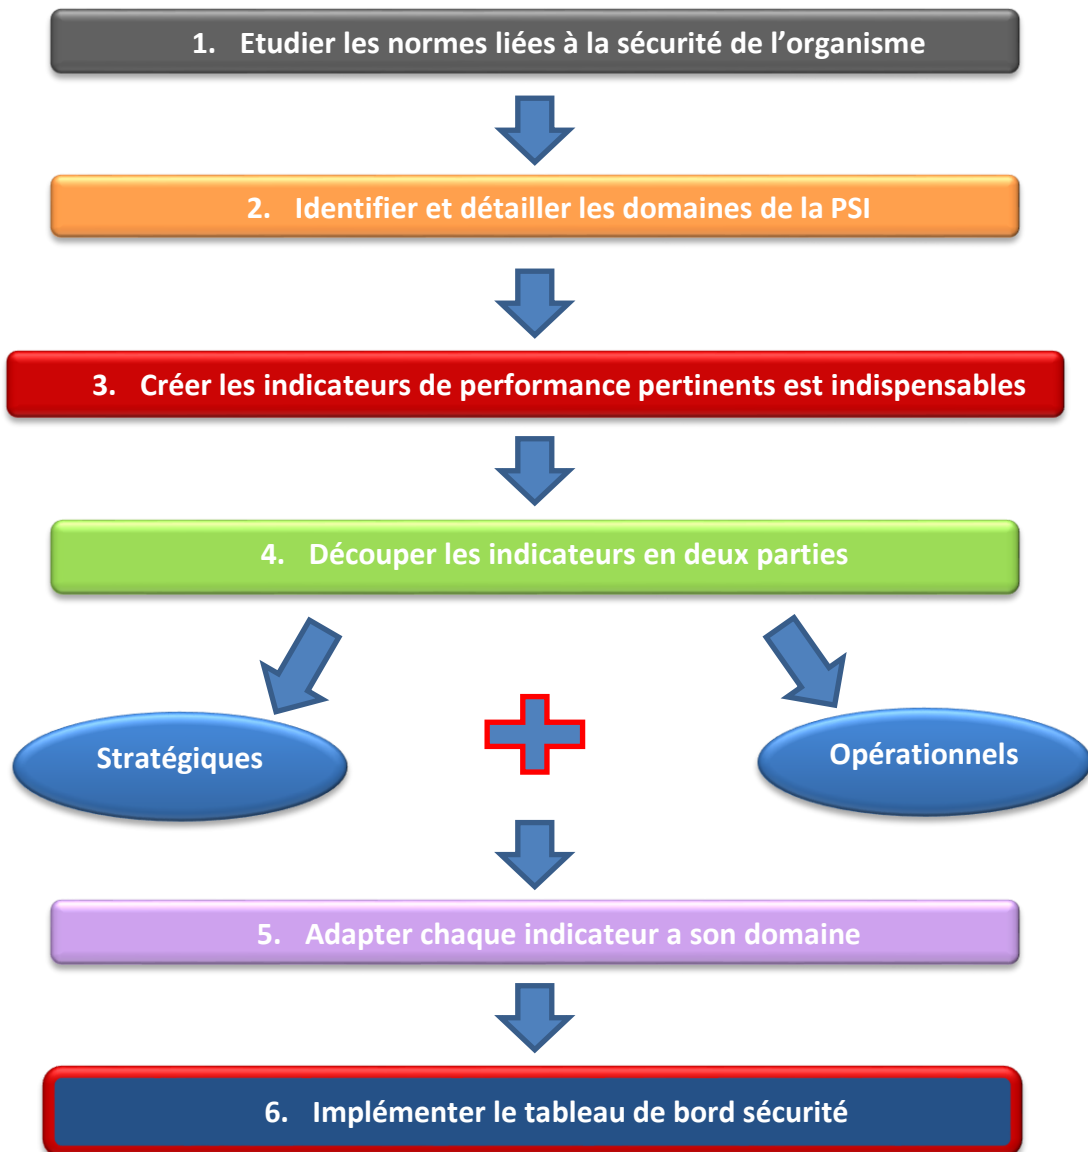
1. Etudier les normes liées à la sécurité de l’organisme

2. Identifier et détailler les domaines de la PSI

3. Créer les indicateurs de performance pertinents est indispensables

4. Découper les indicateurs en deux parties

Stratégiques

Opérationnels

5. Adapter chaque indicateur a son domaine

6. Implémenter le tableau de bord sécurité